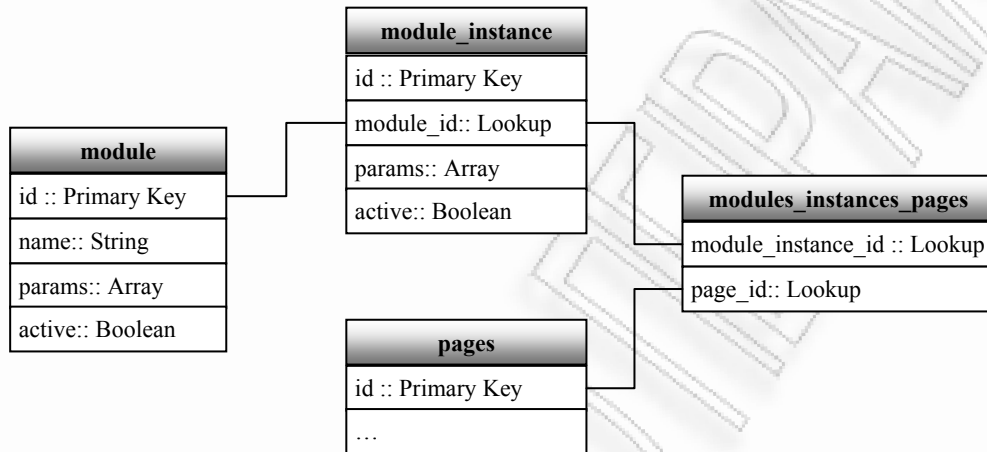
module_instance

id :: Primary Key

module_id:: Lookup

params:: Array

active:: Boolean

module

id :: Primary Key

name:: String

params:: Array

active:: Boolean

modules_instances_pages

module_instance_id :: Lookup

page_id:: Lookup

pages

id :: Primary Key

…